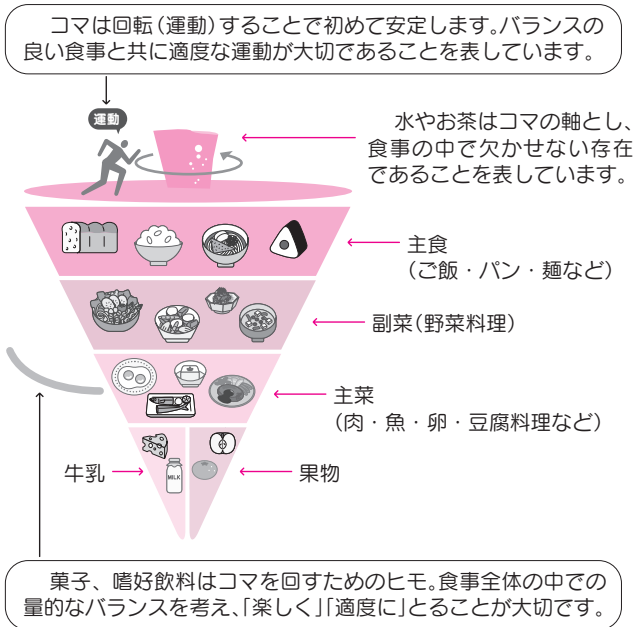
コマは回転（運動）することで初めて安定します。バランスの良い食事と共に適度な運動が大切であることを表しています。

運動

水やお茶はコマの軸とし、食事の中で欠かせない存在であることを表しています。

主食
（ご飯・パン・麺など）

副菜（野菜料理）

主菜
（肉・魚・卵・豆腐料理など）

牛乳

MILK

果物

菓子、嗜好飲料はコマを回すためのヒモ。食事全体の中での量的なバランスを考え、「楽しく」「適度に」とることが大切です。